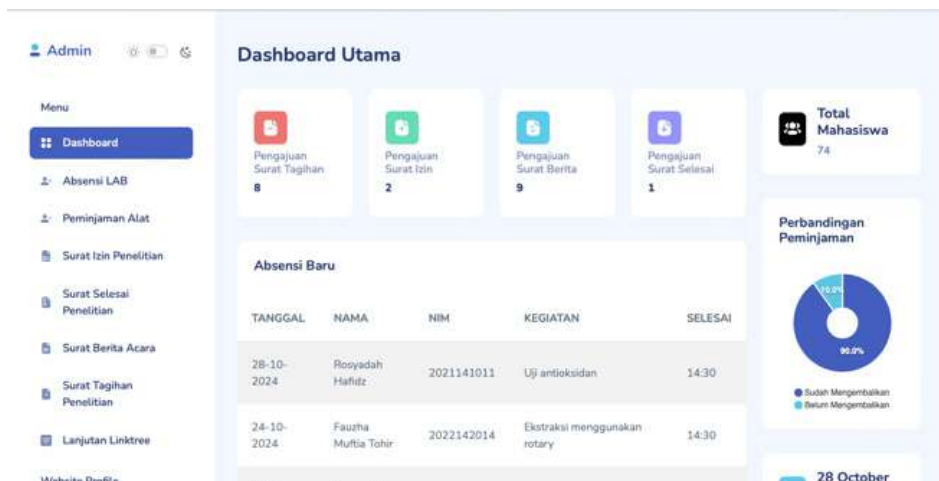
Admin

Menu

Dashboard

Absensi LAB

Peminjaman Alat

Surat Izin Penelitian

Surat Selesai Penelitian

Surat Berita Acara

Surat Tagihan Penelitian

Lanjutan Linktree

Website Profile

Dashboard Utama

Pengajuan Surat Tagihan
8

Pengajuan Surat Izin
2

Pengajuan Surat Berita
9

Pengajuan Surat Selesai
1

Total Mahasiswa
74

Perbandingan Peminjaman

10.0%

90.0%

Sudah Mengembalikan
Belum Mengembalikan

Absensi Baru

| TANGGAL | NAMA | NIM | KEGIATAN | SELESAI |
|---|---|---|---|---|
| 28-10-2024 | Rosyadah Hafidz | 2021141011 | Uji antioksidan | 14:30 |
| 24-10-2024 | Fauzha Muftia Tohir | 2022142014 | Ekstraksi menggunakan rotary | 14:30 |

28 October